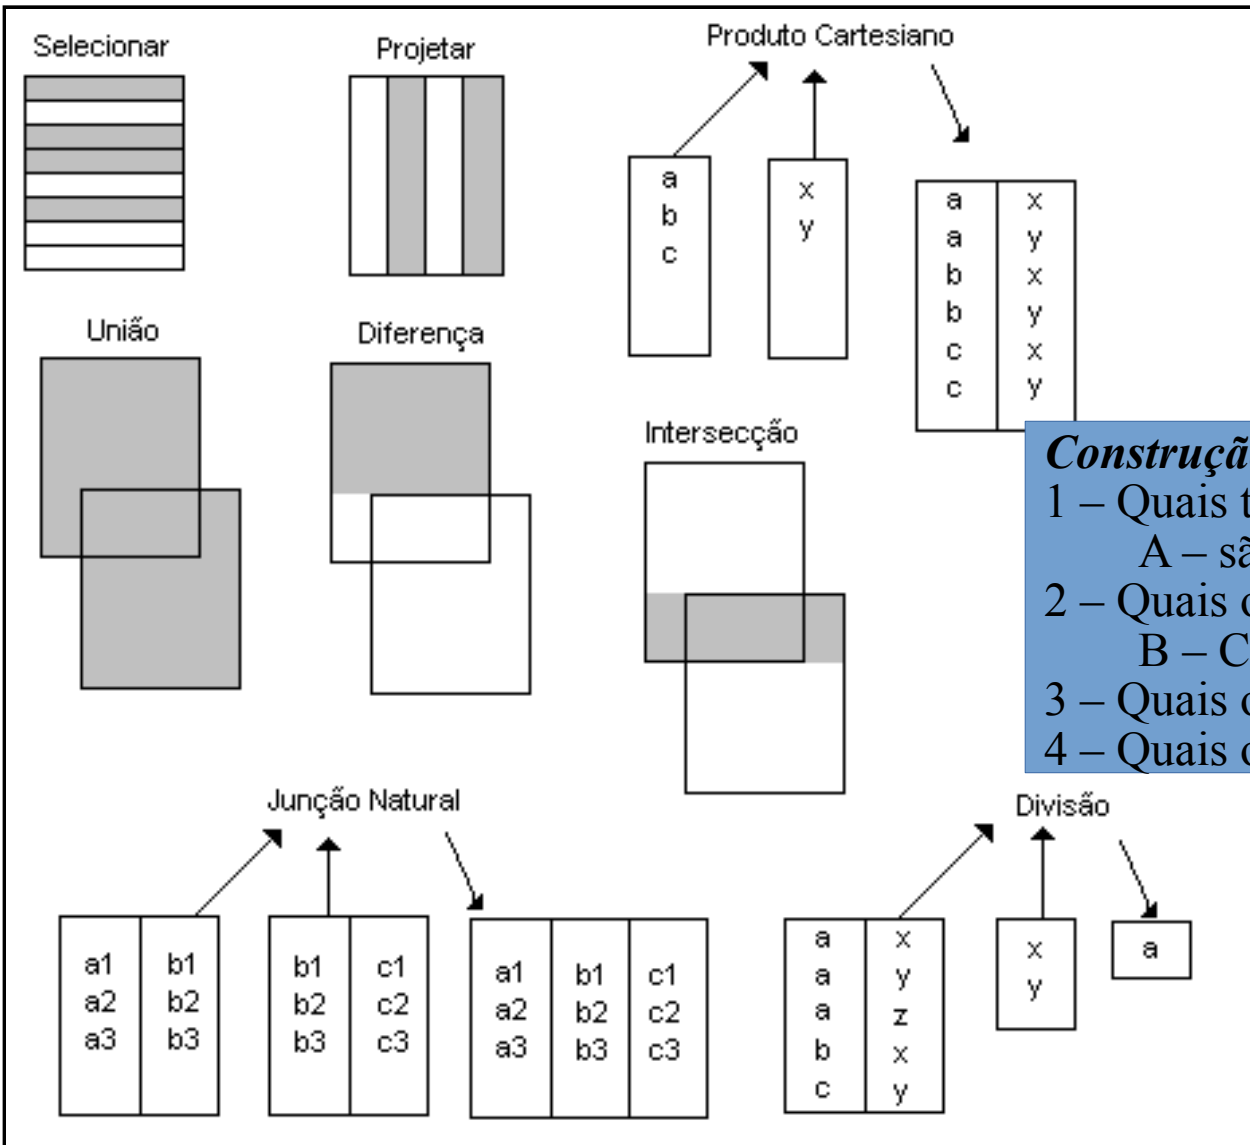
Selecionar

Projetar

Produto Cartesiano

a
b
c

x
y

| a | x |
|---|---|
| a | y |
| b | x |
| b | y |
| c | x |
| c | y |

União

Diferença

Intersecção

Construçã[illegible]
1 – Quais t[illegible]
A – sã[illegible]
2 – Quais c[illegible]
B – C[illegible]
3 – Quais c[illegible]
4 – Quais c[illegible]

Junção Natural

| a1 | b1 |
|---|---|
| a2 | b2 |
| a3 | b3 |

| b1 | c1 |
|---|---|
| b2 | c2 |
| b3 | c3 |

| a1 | b1 | c1 |
|---|---|---|
| a2 | b2 | c2 |
| a3 | b3 | c3 |

Divisão

| a | x |
|---|---|
| a | y |
| a | z |
| b | x |
| c | y |

x
y

a